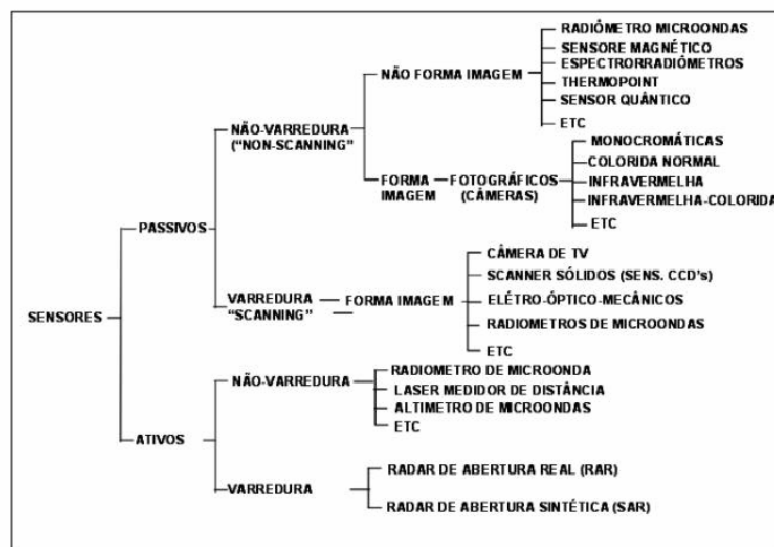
SENSORES

PASSIVOS

NÃO-VARREDURA ("NON-SCANNING"

NÃO FORMA IMAGEM

RADIÔMETRO MICROONDAS
SENSORE MAGNÉTICO
ESPECTRORRADIÔMETROS
THERMOPOINT
SENSOR QUÂNTICO
ETC

FORMA IMAGEM

FOTOGRÁFICOS (CÂMERAS)

MONOCROMÁTICAS
COLORIDA NORMAL
INFRAVERMELHA
INFRAVERMELHA-COLORIDA
ETC

VARREDURA "SCANNING"

FORMA IMAGEM

CÂMERA DE TV
SCANNER SÓLIDOS (SENS. CCD's)
ELÉTRO-ÓPTICO-MECÂNICOS
RADIOMETROS DE MICROONDAS
ETC

ATIVOS

NÃO-VARREDURA

RADIOMETRO DE MICROONDA
LASER MEDIDOR DE DISTÂNCIA
ALTIMETRO DE MICROONDAS
ETC

VARREDURA

RADAR DE ABERTURA REAL (RAR)
RADAR DE ABERTURA SINTÉTICA (SAR)